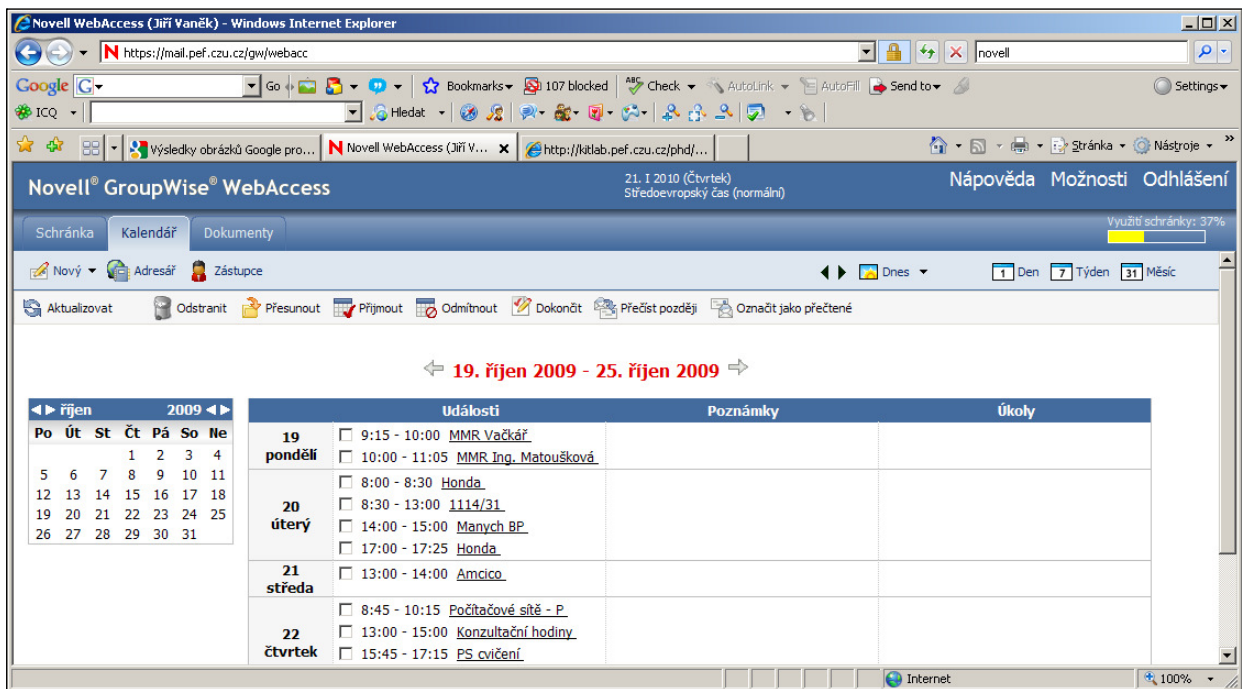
Novell WebAccess (Jiří Vaněk) - Windows Internet Explorer

https://mail.pef.czu.cz/gw/webacc

novell

Google G Go Bookmarks 107 blocked Check AutoLink AutoFill Send to Settings

ICQ Hledat

Výsledky obrázků Google pro... Novell WebAccess (Jiří V... http://kitlab.pef.czu.cz/phd/...

Stránka Nástroje

Novell® GroupWise® WebAccess

21. I 2010 (Čtvrtek)
Středoevropský čas (normální)

Nápověda Možnosti Odhlášení

Schránka Kalendář Dokumenty

Využití schránky: 37%

Nový Adresář Zástupce

Dnes

1 Den 7 Týden 31 Měsíc

Aktualizovat Odstranit Přesunout Přijmout Odmítnout Dokončit Přečíst později Označit jako přečtené

19. říjen 2009 - 25. říjen 2009

říjen 2009

| Po | Út | St | Čt | Pá | So | Ne |
|---|---|---|---|---|---|---|
| | | | 1 | 2 | 3 | 4 |
| 5 | 6 | 7 | 8 | 9 | 10 | 11 |
| 12 | 13 | 14 | 15 | 16 | 17 | 18 |
| 19 | 20 | 21 | 22 | 23 | 24 | 25 |
| 26 | 27 | 28 | 29 | 30 | 31 | |

| | Události | Poznámky | Úkoly |
|---|---|---|---|
| 19 pondělí | 9:15 - 10:00 MMR Vačkář<br>10:00 - 11:05 MMR Ing. Matoušková | | |
| 20 úterý | 8:00 - 8:30 Honda<br>8:30 - 13:00 1114/31<br>14:00 - 15:00 Manych BP<br>17:00 - 17:25 Honda | | |
| 21 středa | 13:00 - 14:00 Amcico | | |
| 22 čtvrtek | 8:45 - 10:15 Počítačové sítě - P<br>13:00 - 15:00 Konzultační hodiny<br>15:45 - 17:15 PS cvičení | | |

Internet 100%